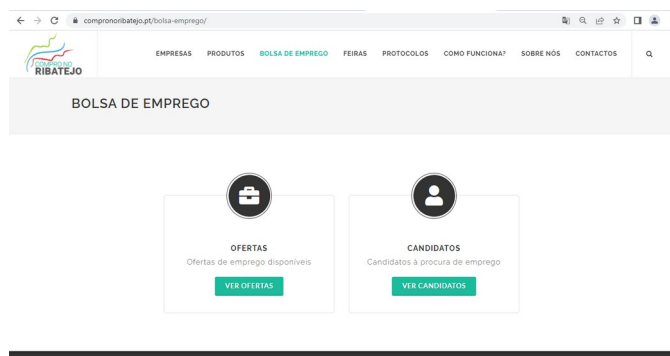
compronoribatejo.pt/bolsa-emprego/

COMPRO NO RIBATEJO

EMPRESAS PRODUTOS BOLSA DE EMPREGO FEIRAS PROTOCOLOS COMO FUNCIONA? SOBRE NÓS CONTACTOS

BOLSA DE EMPREGO

OFERTAS
Ofertas de emprego disponíveis
VER OFERTAS

CANDIDATOS
Candidatos à procura de emprego
VER CANDIDATOS